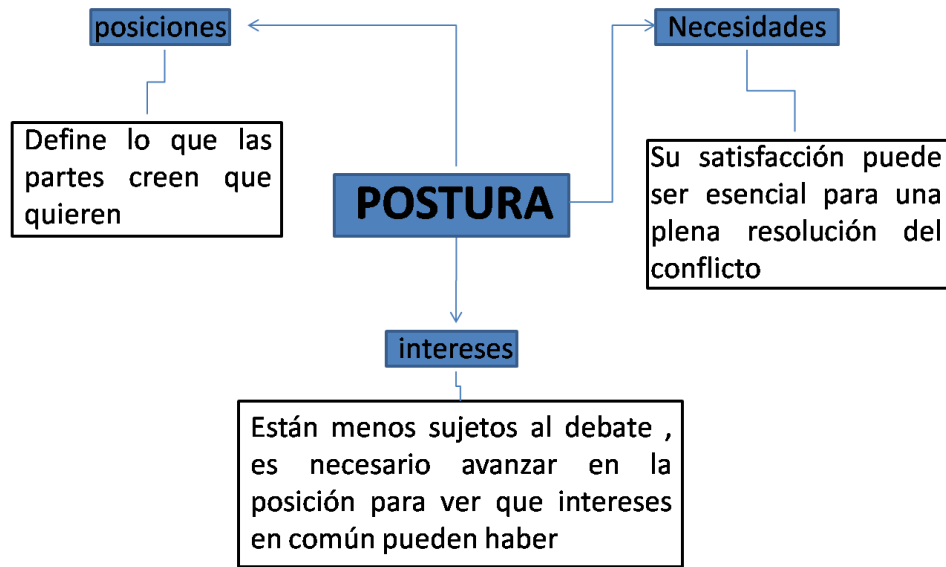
posiciones

Define lo que las partes creen que quieren

POSTURA

Necesidades

Su satisfacción puede ser esencial para una plena resolución del conflicto

intereses

Están menos sujetos al debate , es necesario avanzar en la posición para ver que intereses en común pueden haber